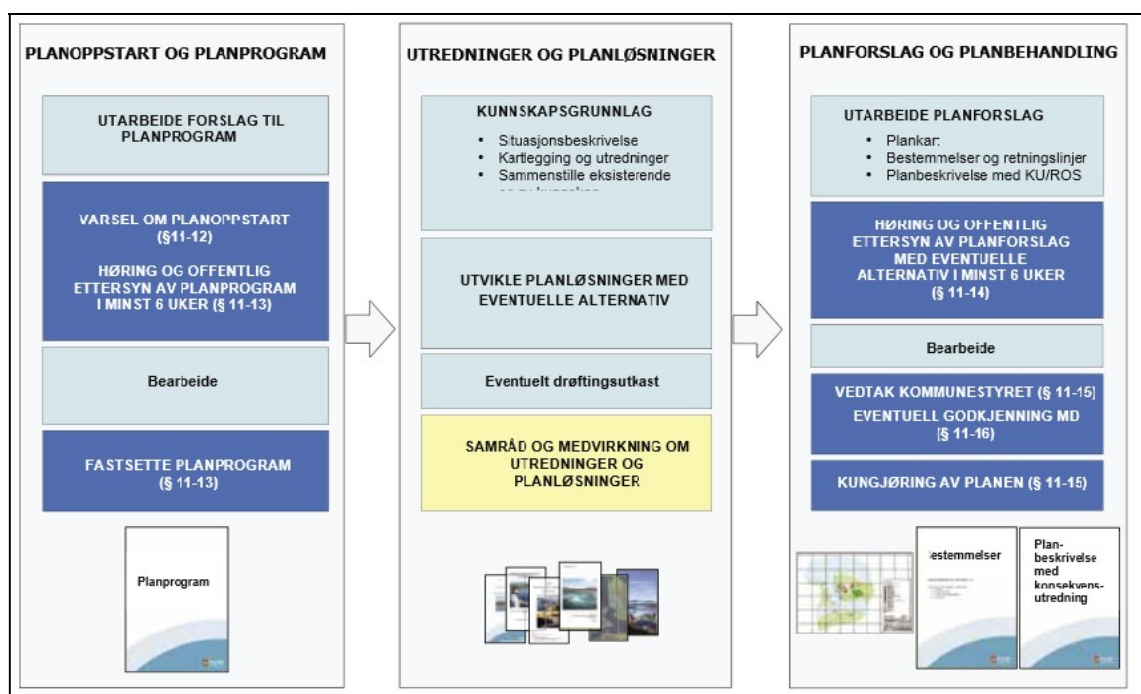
PLANOPPSTART OG PLANPROGRAM

UTARBEIDE FORSLAG TIL PLANPROGRAM

VARSEL OM PLANOPPSTART (§11-12)

HØRING OG OFFENTLIG ETTERSYN AV PLANPROGRAM I MINST 6 UKER (§ 11-13)

Bearbeide

FASTSETTE PLANPROGRAM (§ 11-13)

Planprogram

UTREDNINGER OG PLANLØSNINGER

KUNNSKAPSGRUNNLAG

- Situasjonsbeskrivelse
- Kartlegging og utredninger
- Sammenstille eksisterende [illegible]

UTVIKLE PLANLØSNINGER MED EVENTUELLE ALTERNATIV

Eventuelt drøftingsutkast

SAMRÅD OG MEDVIRKNING OM UTREDNINGER OG PLANLØSNINGER

PLANFORSLAG OG PLANBEHANDLING

UTARBEIDE PLANFORSLAG

- Plankar:
- Bestemmelser og retningslinjer
- Planbeskrivelse med KU/ROS

HØRING OG OFFENTLIG ETTERSYN AV PLANFORSLAG MED EVENTUELLE ALTERNATIV I MINST 6 UKER (§ 11-14)

Bearbeide

VEDTAK KOMMUNESTYRET (§ 11-15)

EVENTUELL GODKJENNING MD (§ 11-16)

KUNGJØRING AV PLANEN (§ 11-15)

estemmelser

Plan-beskrivelse med konsekvens-utredning